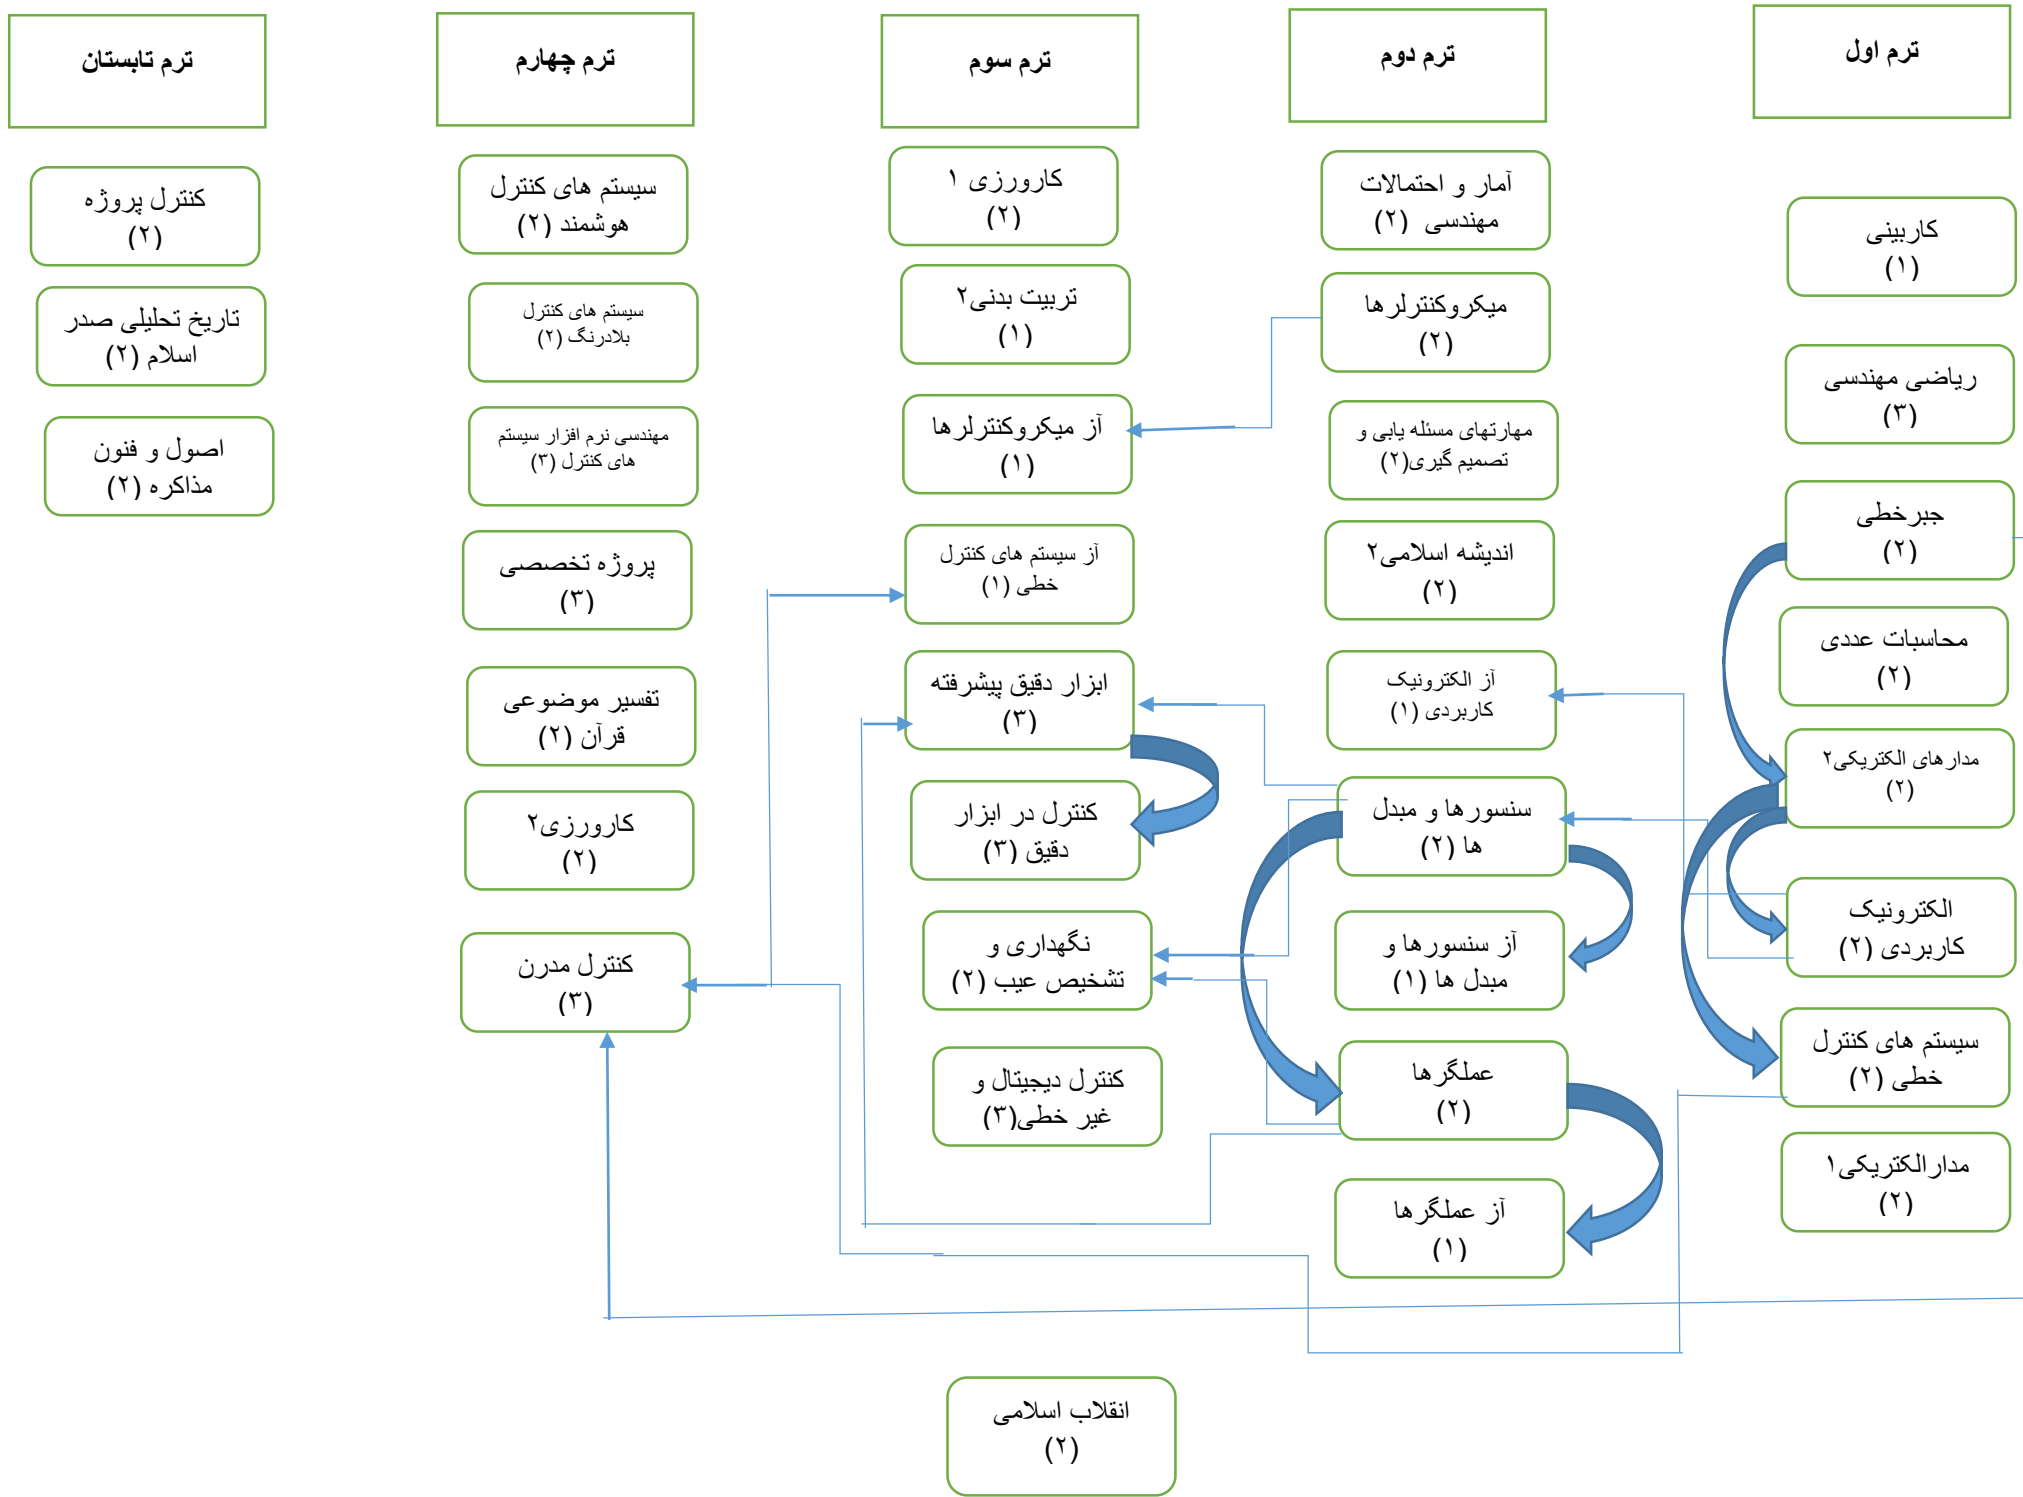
ترم اول

کاربینی
(۱)

ریاضی مهندسی
(۳)

جبرخطی
(۲)

محاسبات عددی
(۲)

مدارهای الکتریکی۲
(۲)

الکترونیک کاربردی (۲)

سیستم های کنترل خطی (۲)

مدارالکتریکی۱
(۲)

ترم دوم

آمار و احتمالات مهندسی (۲)

میکروکنترلرها
(۲)

مهارتهای مسئله یابی و تصمیم گیری(۲)

اندیشه اسلامی۲
(۲)

آز الکترونیک کاربردی (۱)

سنسورها و مبدل ها (۲)

آز سنسورها و مبدل ها (۱)

عملگرها
(۲)

آز عملگرها
(۱)

ترم سوم

کاروزری ۱
(۲)

تربیت بدنی۲
(۱)

آز میکروکنترلرها
(۱)

آز سیستم های کنترل خطی (۱)

ابزار دقیق پیشرفته
(۳)

کنترل در ابزار دقیق (۳)

نگهداری و تشخیص عیب (۲)

کنترل دیجیتال و غیر خطی(۳)

انقلاب اسلامی
(۲)

ترم چهارم

سیستم های کنترل هوشمند (۲)

سیستم های کنترل بلادرنگ (۲)

مهندسی نرم افزار سیستم های کنترل (۳)

پروژه تخصصی
(۳)

تفسیر موضوعی قرآن (۲)

کاروزری۲
(۲)

کنترل مدرن
(۳)

ترم تابستان

کنترل پروژه
(۲)

تاریخ تحلیلی صدر اسلام (۲)

اصول و فنون مذاکره (۲)